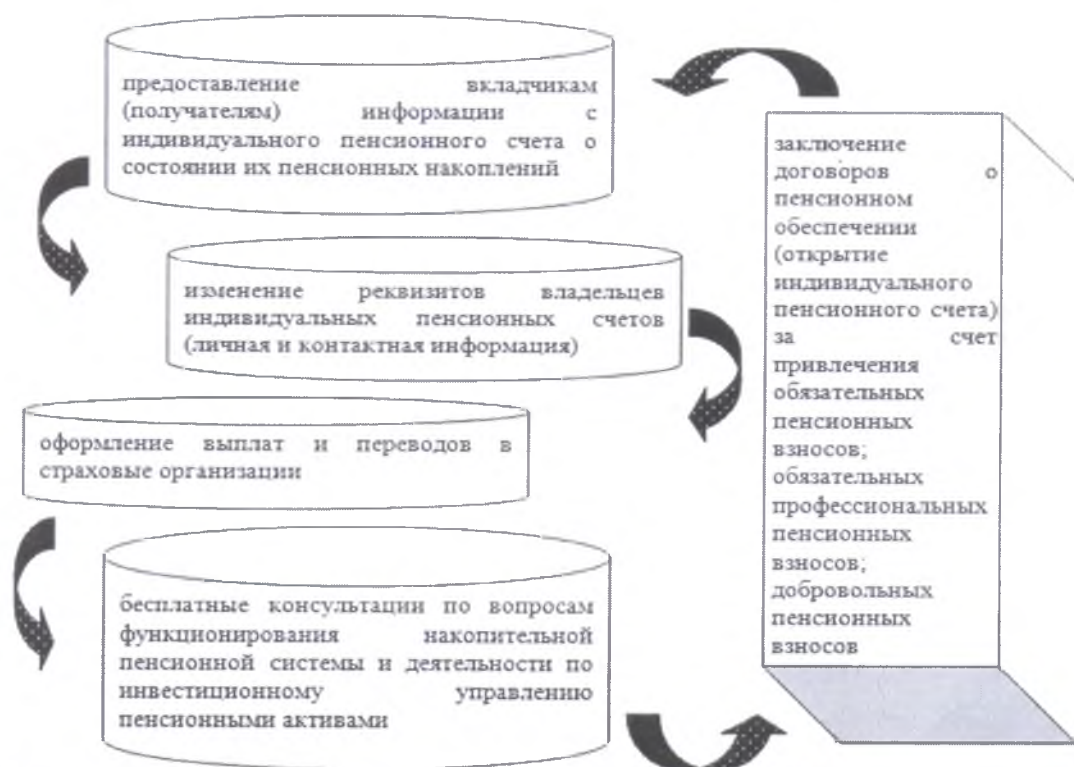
предоставление вкладчикам (получателям) информации с индивидуального пенсионного счета о состоянии их пенсионных накоплений

изменение реквизитов владельцев индивидуальных пенсионных счетов (личная и контактная информация)

оформление выплат и переводов в страховые организации

бесплатные консультации по вопросам функционирования накопительной пенсионной системы и деятельности по инвестиционному управлению пенсионными активами

заключение договоров о пенсионном обеспечении (открытие индивидуального пенсионного счета) за счет привлечения обязательных пенсионных взносов; обязательных профессиональных пенсионных взносов; добровольных пенсионных взносов